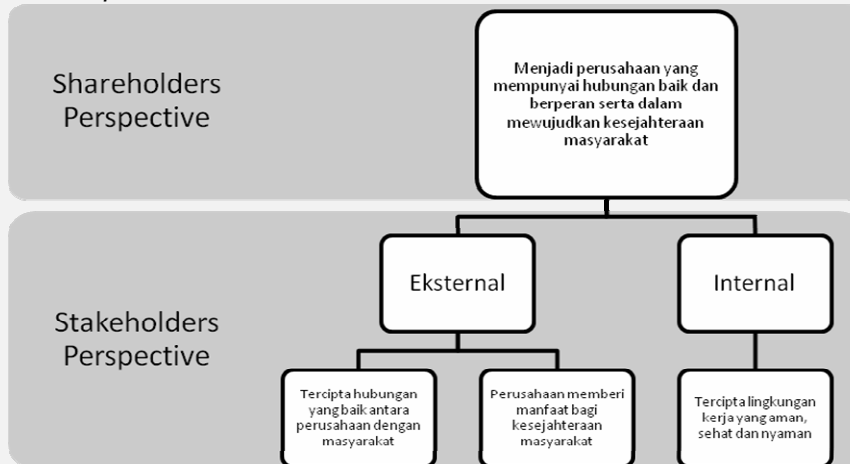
Shareholders Perspective

Menjadi perusahaan yang mempunyai hubungan baik dan berperan serta dalam mewujudkan kesejahteraan masyarakat

Stakeholders Perspective

Eksternal

Internal

Tercipta hubungan yang baik antara perusahaan dengan masyarakat

Perusahaan memberi manfaat bagi kesejahteraan masyarakat

Tercipta lingkungan kerja yang aman, sehat dan nyaman